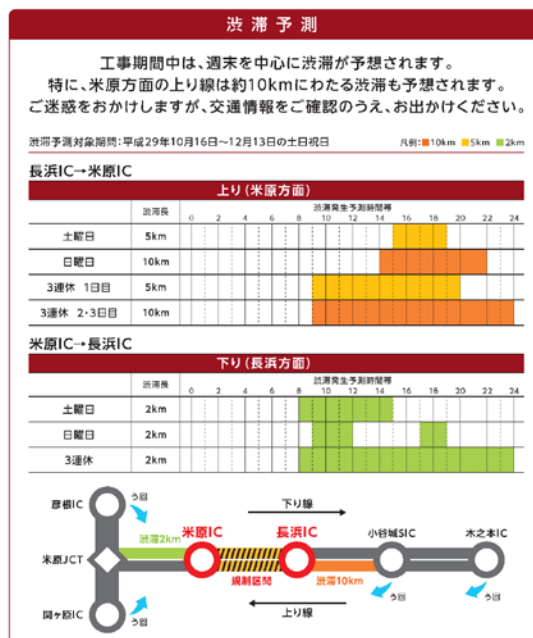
渋滞予測

工事期間中は、週末を中心に渋滞が予想されます。
特に、米原方面の上り線は約10kmにわたる渋滞も予想されます。
ご迷惑をおかけしますが、交通情報をご確認のうえ、お出かけください。

渋滞予測対象期間：平成29年10月16日～12月13日の土日祝日

凡例：10km 5km 2km

長浜IC→米原IC

上り（米原方面）

| | 渋滞長 | 渋滞発生予測時間帯 0 2 4 6 8 10 12 14 16 18 20 22 24 |
|---|---|---|
| 土曜日 | 5km | |
| 日曜日 | 10km | |
| 3連休　1日目 | 5km | |
| 3連休　2・3日目 | 10km | |

米原IC→長浜IC

下り（長浜方面）

| | 渋滞長 | 渋滞発生予測時間帯 0 2 4 6 8 10 12 14 16 18 20 22 24 |
|---|---|---|
| 土曜日 | 2km | |
| 日曜日 | 2km | |
| 3連休 | 2km | |

彦根IC
う回
下り線
米原JCT
渋滞2km
米原IC
長浜IC
小谷城SIC
木之本IC
規制区間
渋滞10km
う回
う回
関ヶ原IC
う回
上り線